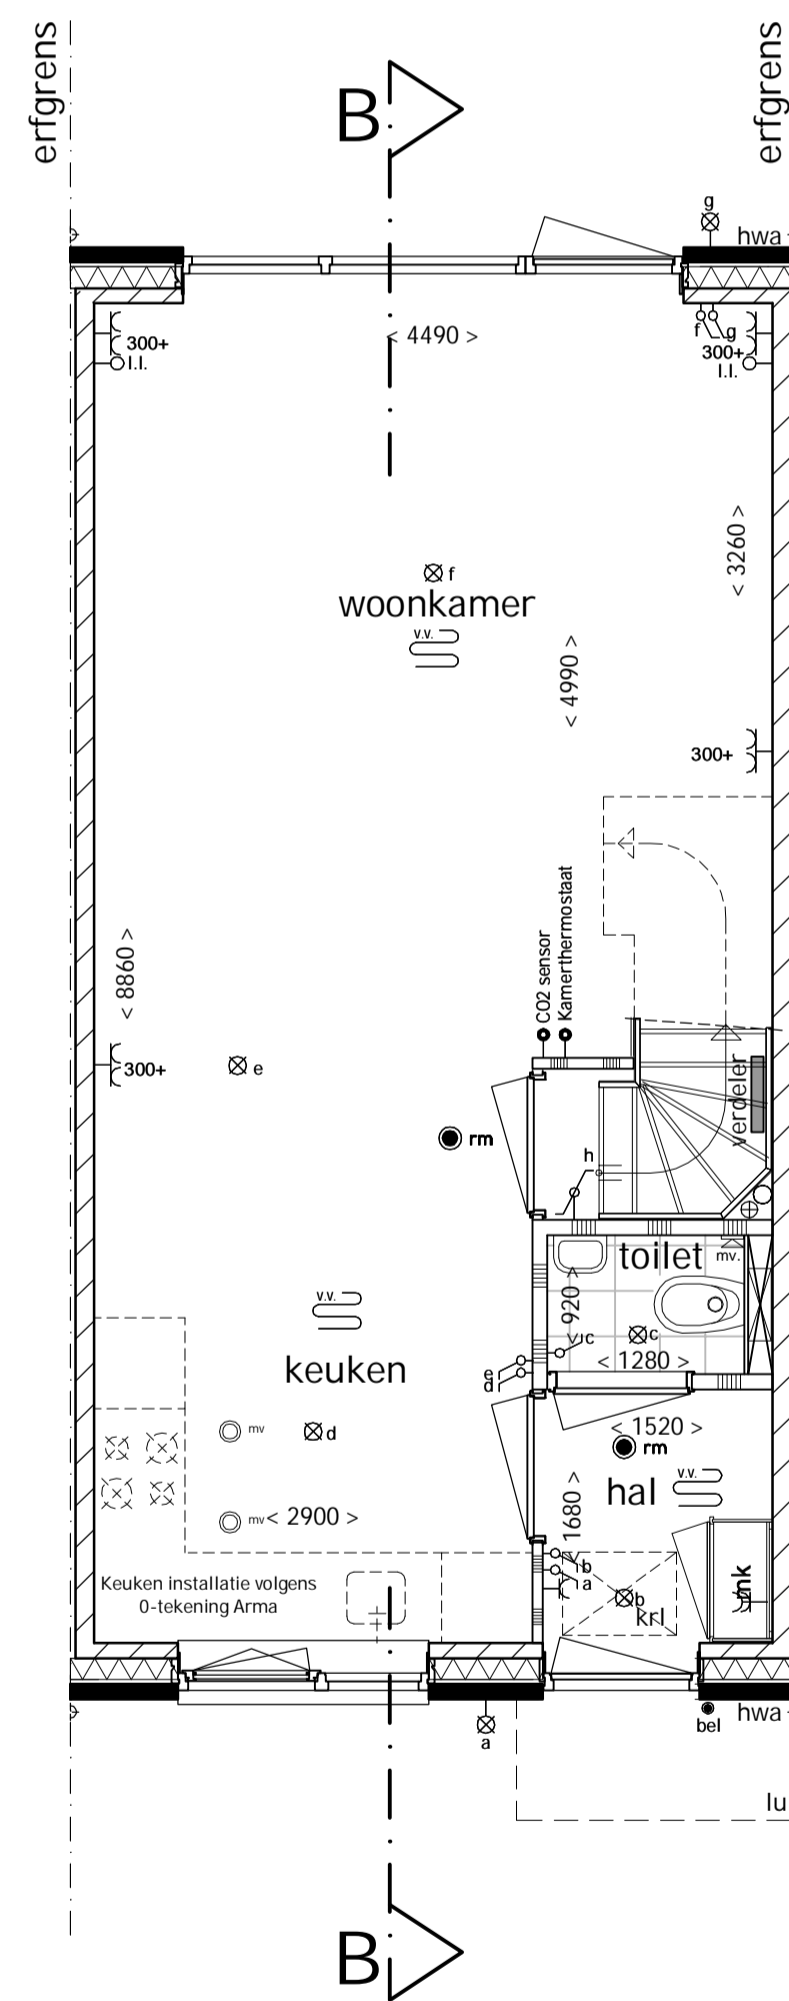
erfgrens

B

erfgrens

g

hwa

300+
I.I.

< 4490 >

f
g
300+
I.I.

< 3260 >

f
woonkamer
v.v.

< 4990 >

300+

C02 sensor
Kamerthermostaat

< 8860 >

300+

e

verdeler

rm

h

toilet
mv.

920
c
c
< 1280 >

v.v.

keuken

e
d

< 1520 >
rm

mv
d

1680
hal
v.v.

mv < 2900 >

b
a
b
krl
mk

Keuken installatie volgens 0-tekening Arma

a

bel
hwa

lu

B